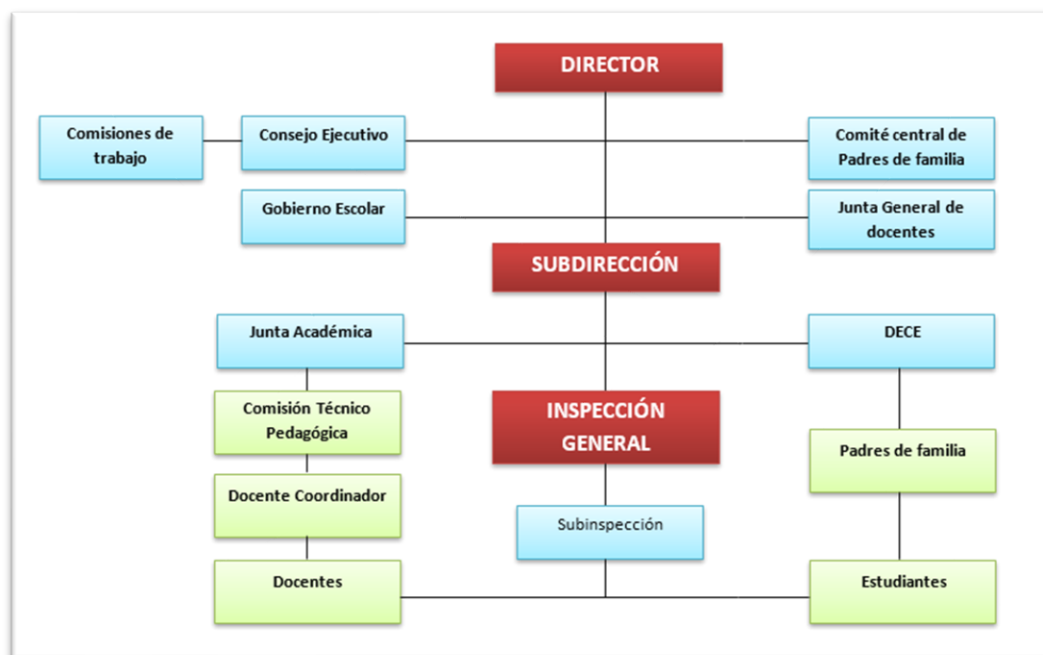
DIRECTOR

Comisiones de trabajo

Consejo Ejecutivo

Comité central de Padres de familia

Gobierno Escolar

Junta General de docentes

SUBDIRECCIÓN

Junta Académica

DECE

Comisión Técnico Pedagógica

INSPECCIÓN GENERAL

Padres de familia

Docente Coordinador

Subinspección

Docentes

Estudiantes